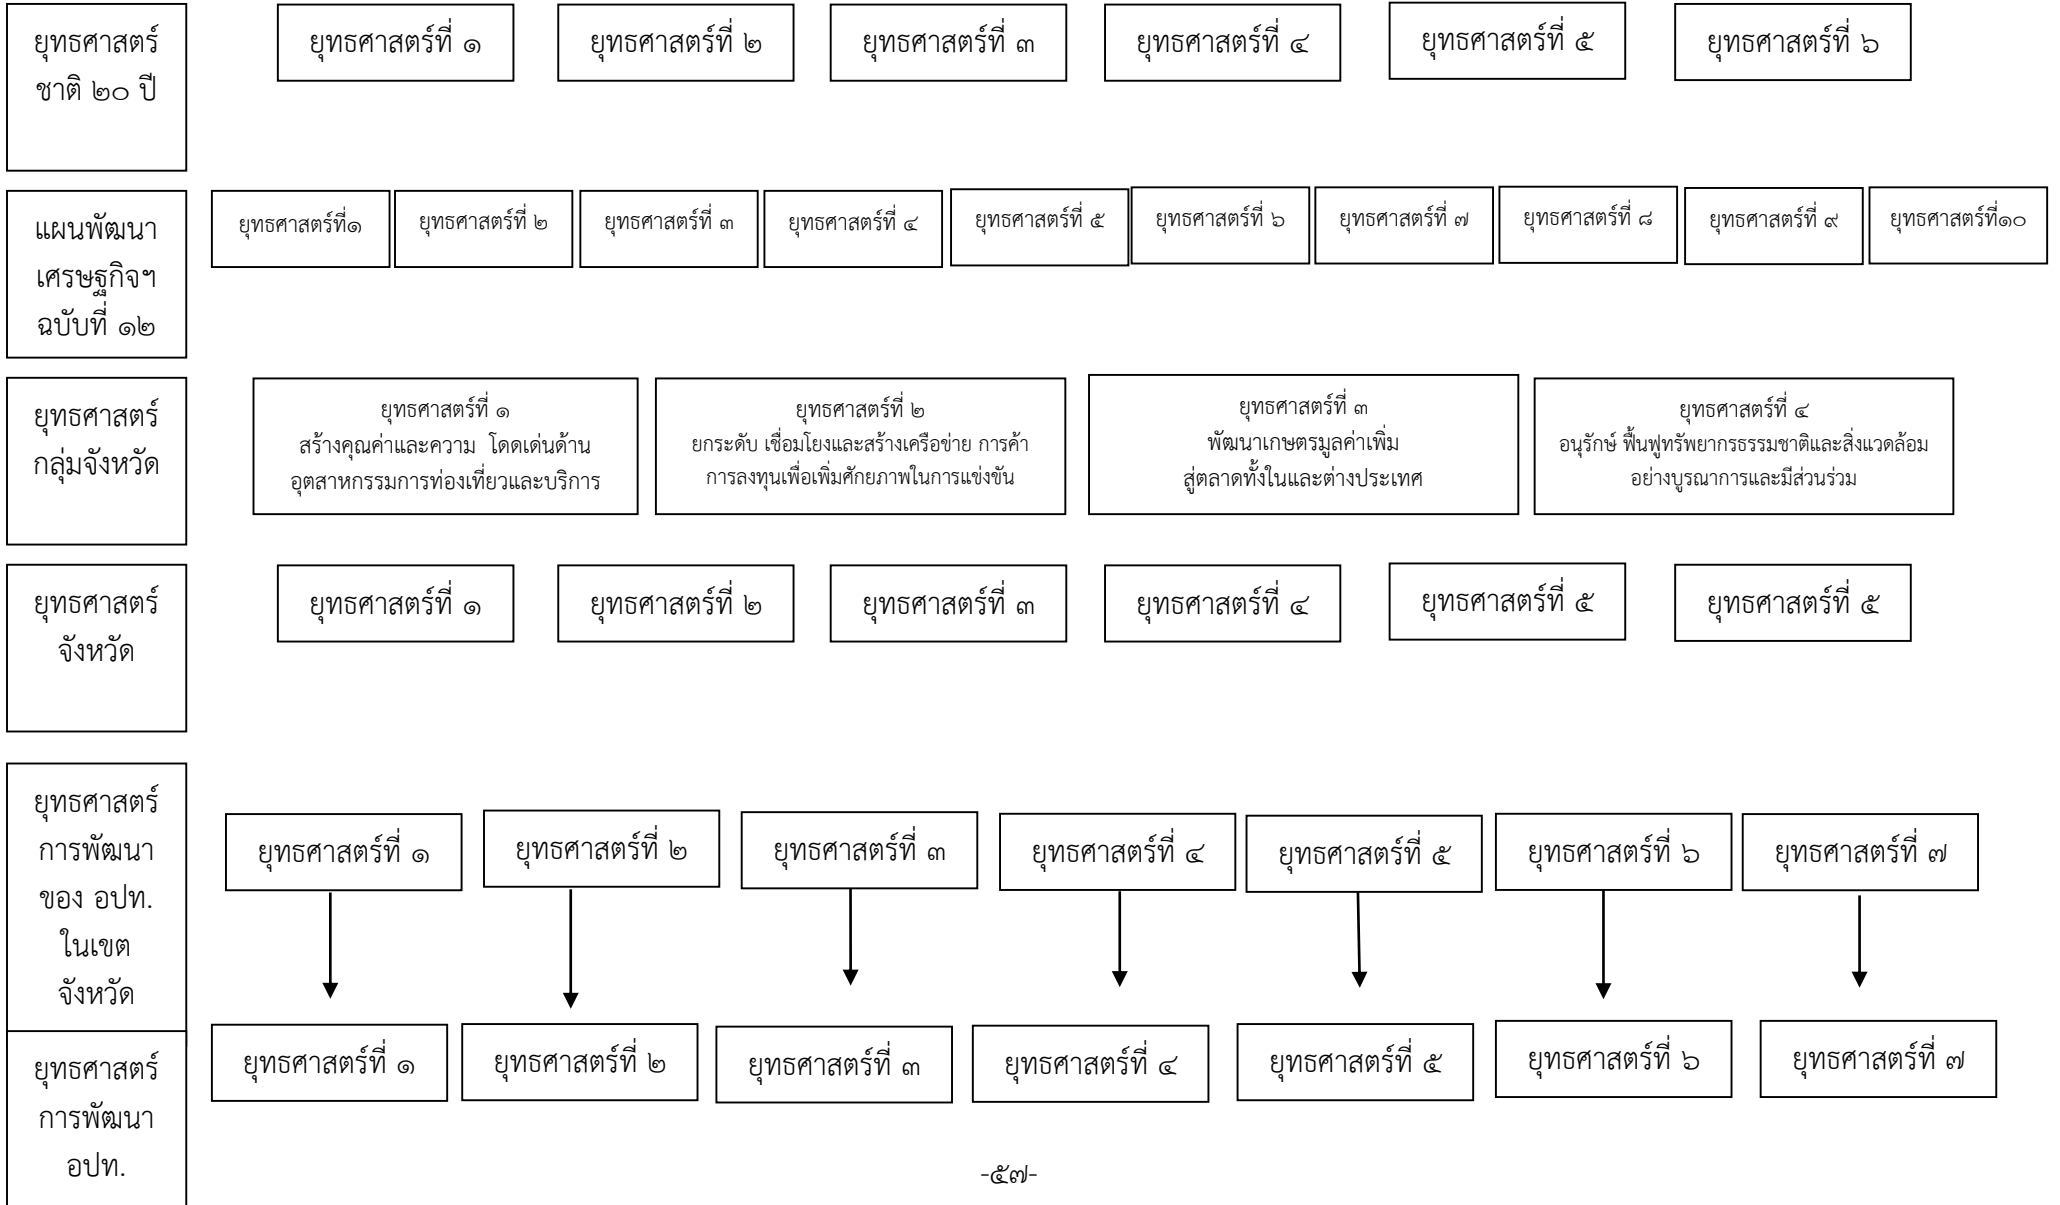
ยุทธศาสตร์ชาติ ๒๐ ปี

ยุทธศาสตร์ที่ ๑

ยุทธศาสตร์ที่ ๒

ยุทธศาสตร์ที่ ๓

ยุทธศาสตร์ที่ ๔

ยุทธศาสตร์ที่ ๕

ยุทธศาสตร์ที่ ๖

แผนพัฒนาเศรษฐกิจฯ ฉบับที่ ๑๒

ยุทธศาสตร์ที่๑

ยุทธศาสตร์ที่ ๒

ยุทธศาสตร์ที่ ๓

ยุทธศาสตร์ที่ ๔

ยุทธศาสตร์ที่ ๕

ยุทธศาสตร์ที่ ๖

ยุทธศาสตร์ที่ ๗

ยุทธศาสตร์ที่ ๘

ยุทธศาสตร์ที่ ๙

ยุทธศาสตร์ที่๑๐

ยุทธศาสตร์กลุ่มจังหวัด

ยุทธศาสตร์ที่ ๑
สร้างคุณค่าและความ โดดเด่นด้านอุตสาหกรรมการท่องเที่ยวและบริการ

ยุทธศาสตร์ที่ ๒
ยกระดับ เชื่อมโยงและสร้างเครือข่าย การค้า การลงทุนเพื่อเพิ่มศักยภาพในการแข่งขัน

ยุทธศาสตร์ที่ ๓
พัฒนาเกษตรมูลค่าเพิ่ม สู่ตลาดทั้งในและต่างประเทศ

ยุทธศาสตร์ที่ ๔
อนุรักษ์ ฟื้นฟูทรัพยากรธรรมชาติและสิ่งแวดล้อม อย่างบูรณาการและมีส่วนร่วม

ยุทธศาสตร์จังหวัด

ยุทธศาสตร์ที่ ๑

ยุทธศาสตร์ที่ ๒

ยุทธศาสตร์ที่ ๓

ยุทธศาสตร์ที่ ๔

ยุทธศาสตร์ที่ ๕

ยุทธศาสตร์ที่ ๕

ยุทธศาสตร์การพัฒนาของ อปท. ในเขตจังหวัด

ยุทธศาสตร์ที่ ๑

ยุทธศาสตร์ที่ ๒

ยุทธศาสตร์ที่ ๓

ยุทธศาสตร์ที่ ๔

ยุทธศาสตร์ที่ ๕

ยุทธศาสตร์ที่ ๖

ยุทธศาสตร์ที่ ๗

ยุทธศาสตร์การพัฒนา อปท.

ยุทธศาสตร์ที่ ๑

ยุทธศาสตร์ที่ ๒

ยุทธศาสตร์ที่ ๓

ยุทธศาสตร์ที่ ๔

ยุทธศาสตร์ที่ ๕

ยุทธศาสตร์ที่ ๖

ยุทธศาสตร์ที่ ๗

-๕๗-